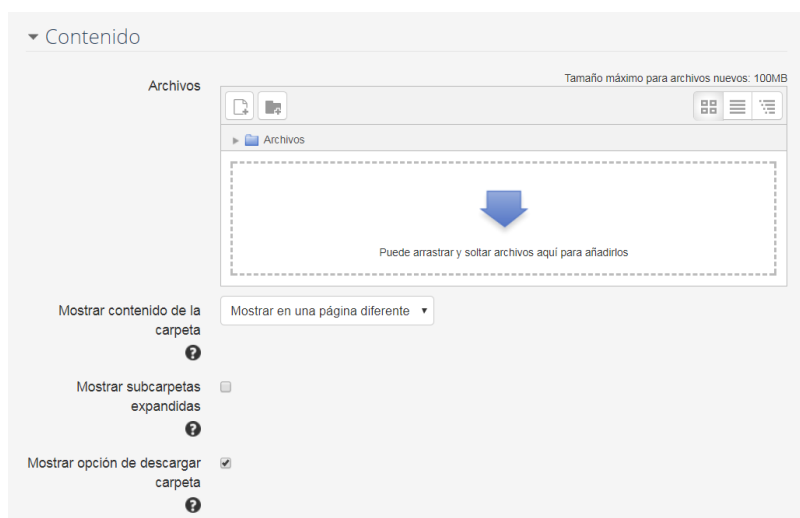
Contenido

Archivos

Tamaño máximo para archivos nuevos: 100MB

Archivos

Puede arrastrar y soltar archivos aquí para añadirlos

Mostrar contenido de la carpeta

Mostrar en una página diferente

Mostrar subcarpetas expandidas

Mostrar opción de descargar carpeta